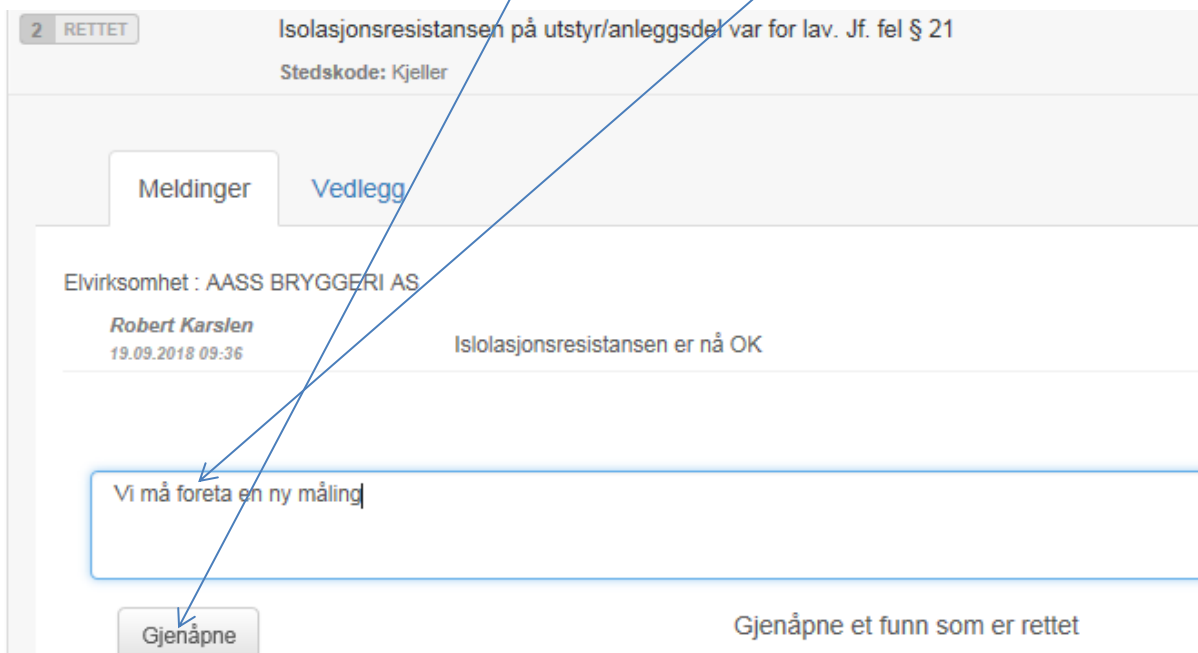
2 RETTET

Isolasjonsresistansen på utstyr/anleggsdel var for lav. Jf. fel § 21

Stedskode: Kjeller

Meldinger

Vedlegg

Elvirksomhet : AASS BRYGGERI AS

Robert Karslen
19.09.2018 09:36

Islolasjonsresistansen er nå OK

Vi må foreta en ny måling

Gjenåpne

Gjenåpne et funn som er rettet